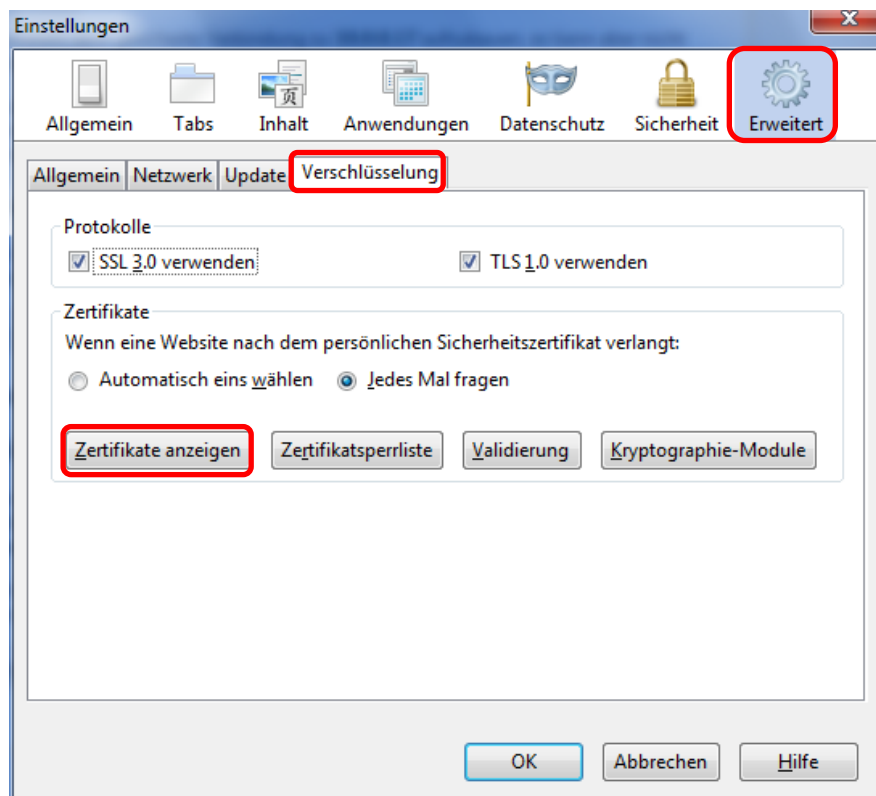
Einstellungen

Allgemein Tabs Inhalt Anwendungen Datenschutz Sicherheit Erweitert

Allgemein Netzwerk Update Verschlüsselung

Protokolle

SSL 3.0 verwenden

TLS 1.0 verwenden

Zertifikate

Wenn eine Website nach dem persönlichen Sicherheitszertifikat verlangt:

Automatisch eins wählen

Jedes Mal fragen

Zertifikate anzeigen

Zertifikatsperrliste

Validierung

Kryptographie-Module

OK

Abbrechen

Hilfe